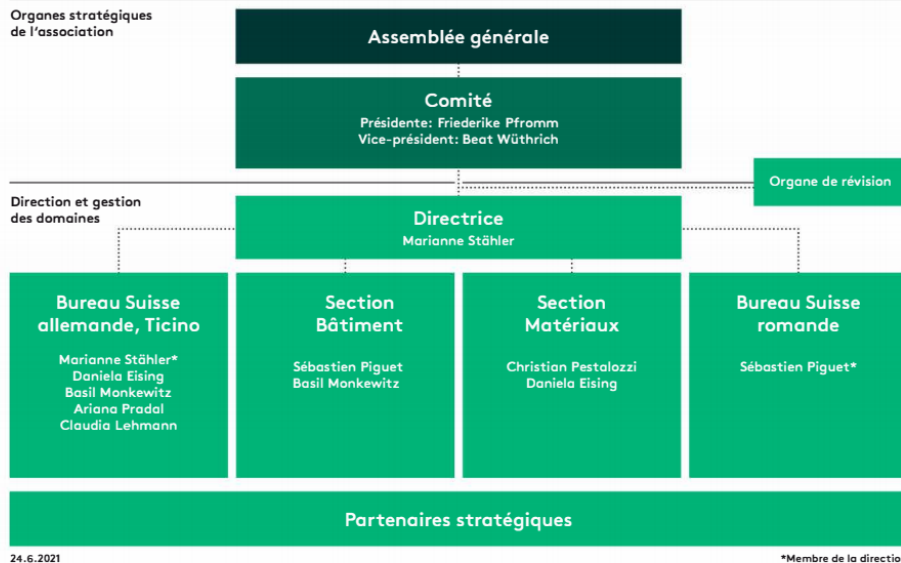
Organes stratégiques de l'association

Assemblée générale

Comité
Présidente: Friederike Pfromm
Vice-président: Beat Wüthrich

Organe de révision

Direction et gestion des domaines

Directrice
Marianne Stähler

Bureau Suisse allemande, Ticino
Marianne Stähler*
Daniela Eising
Basil Monkewitz
Ariana Pradal
Claudia Lehmann

Section Bâtiment
Sébastien Piguet
Basil Monkewitz

Section Matériaux
Christian Pestalozzi
Daniela Eising

Bureau Suisse romande
Sébastien Piguet*

Partenaires stratégiques

24.6.2021

*Membre de la directio